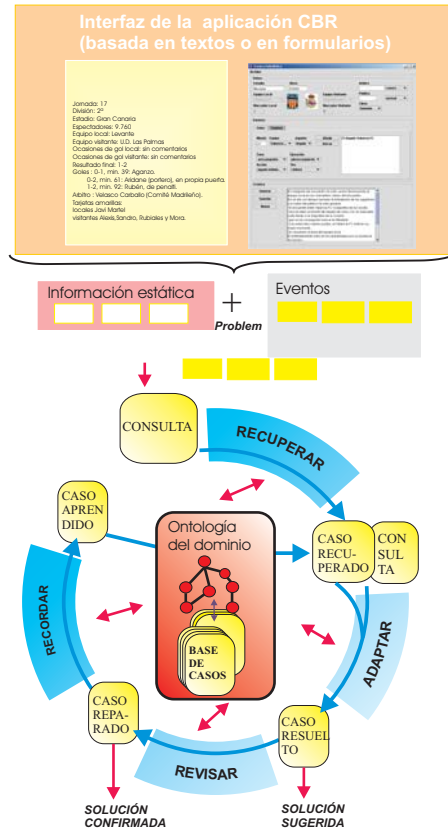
Interfaz de la aplicación CBR
(basada en textos o en formularios)

Jornada: 17
División: 2º
Estadio: Gran Canaria
Espectadores: 9.760
Equipo local: Levante
Equipo visitante: U.D. Las Palmas
Ocasiones de gol local: sin comentarios
Ocasiones de gol visitante: sin comentarios
Resultado final: 1-2
Goles : 0-1, min. 39: Aganzo.
0-2, min. 61: Aldane (portero), en propia puerta.
1-2, min. 92: Rubén, de penalti.
Arbitro : Velasco Carballo (Comité Madrileño).
Tarjetas amarillas
locales Javi Martel
visitantes Alexis,Sandro, Rubiales y Mora.

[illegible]

Información estática

+

Eventos

Problem

CONSULTA

RECUPERAR

CASO APRENDIDO

Ontología del dominio

CASO RECUPERADO

CONSULTA

RECORDAR

ADAPTAR

BASE DE CASOS

CASO REPARADO

CASO RESUELTO

REVISAR

SOLUCIÓN CONFIRMADA

SOLUCIÓN SUGERIDA